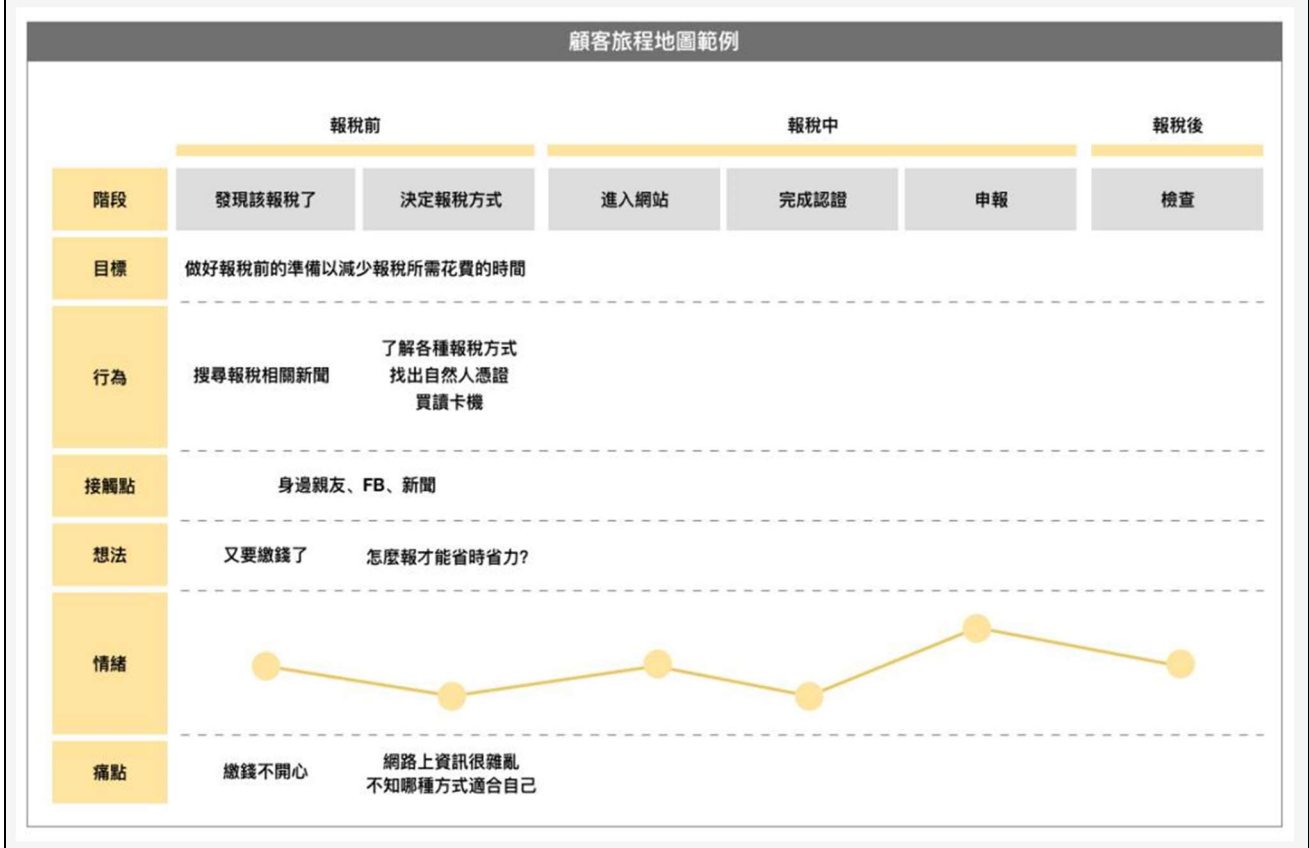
顧客旅程地圖範例

|  | 報稅前 |  | 報稅中 |  |  | 報稅後 |
|---|---|---|---|---|---|---|
| 階段 | 發現該報稅了 | 決定報稅方式 | 進入網站 | 完成認證 | 申報 | 檢查 |
| 目標 | 做好報稅前的準備以減少報稅所需花費的時間 |  |  |  |  |  |
| 行為 | 搜尋報稅相關新聞 | 了解各種報稅方式<br>找出自然人憑證<br>買讀卡機 |  |  |  |  |
| 接觸點 | 身邊親友、FB、新聞 |  |  |  |  |  |
| 想法 | 又要繳錢了 | 怎麼報才能省時省力? |  |  |  |  |
| 情緒 |  |  |  |  |  |  |
| 痛點 | 繳錢不開心 | 網路上資訊很雜亂<br>不知哪種方式適合自己 |  |  |  |  |